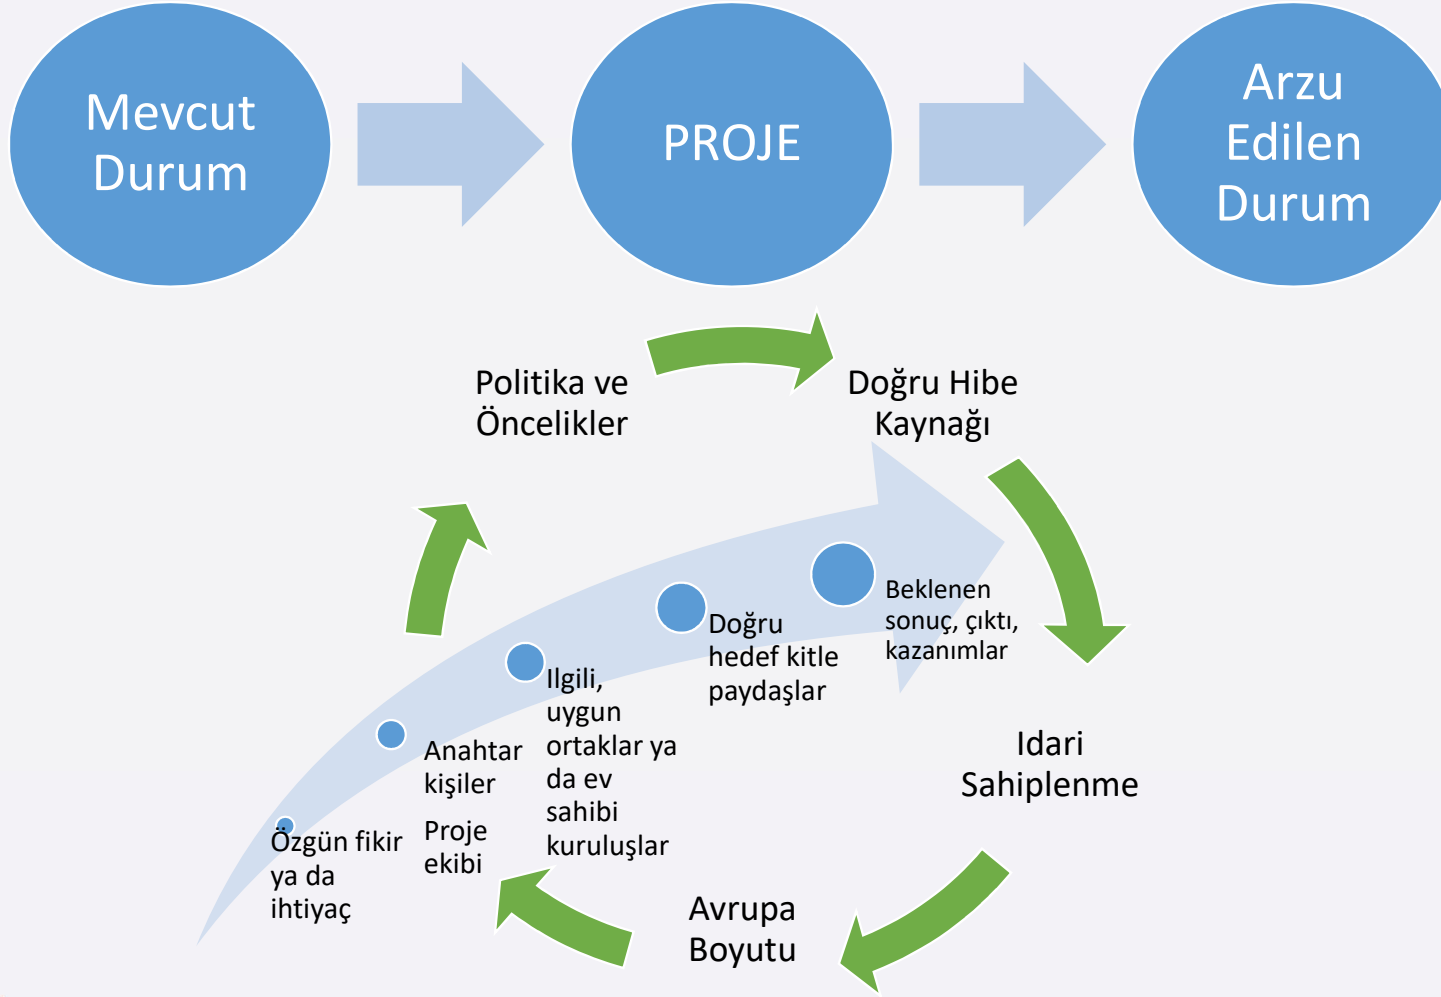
Mevcut Durum

PROJE

Arzu Edilen Durum

Politika ve Öncelikler

Doğru Hibe Kaynağı

Idari Sahiplenme

Avrupa Boyutu

Özgün fikir ya da ihtiyaç

Anahtar kişiler

Proje ekibi

Ilgili, uygun ortaklar ya da ev sahibi kuruluşlar

Doğru hedef kitle paydaşlar

Beklenen sonuç, çıktı, kazanımlar